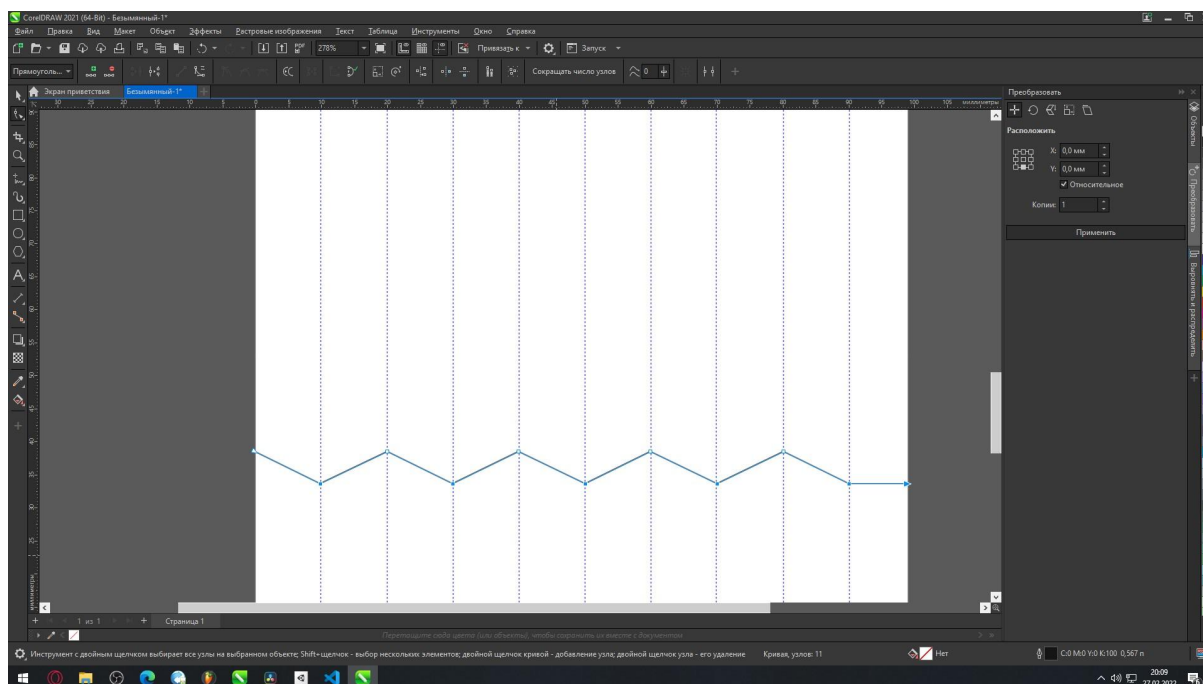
CorelDRAW 2021 (64-Bit) - Безымянный-1*

Файл Правка Вид Макет Объект Эффекты Растровые изображения Текст Таблица Инструменты Окно Справка

278% Привязать к Запуск

Прямоуголь... Сокращать число узлов 0

Экран приветствия Безымянный-1*

30 25 20 15 10 5 0 5 10 15 20 25 30 35 40 45 50 55 60 65 70 75 80 85 90 95 100 105 миллиметры

Преобразовать

Расположить

X: 0,0 мм

Y: 0,0 мм

✓ Относительное

Копии: 1

Применить

Объекты

Преобразовать

Выровнять и распределить

1 из 1 Страница 1

Перетащите сюда цвета (или объекты), чтобы сохранить их вместе с документом

Инструмент с двойным щелчком выбирает все узлы на выбранном объекте; Shift+щелчок - выбор нескольких элементов; двойной щелчок кривой - добавление узла; двойной щелчок узла - его удаление Кривая, узлов: 11

Нет

C:0 M:0 Y:0 K:100 0,567 п

20:09
27.02.2022